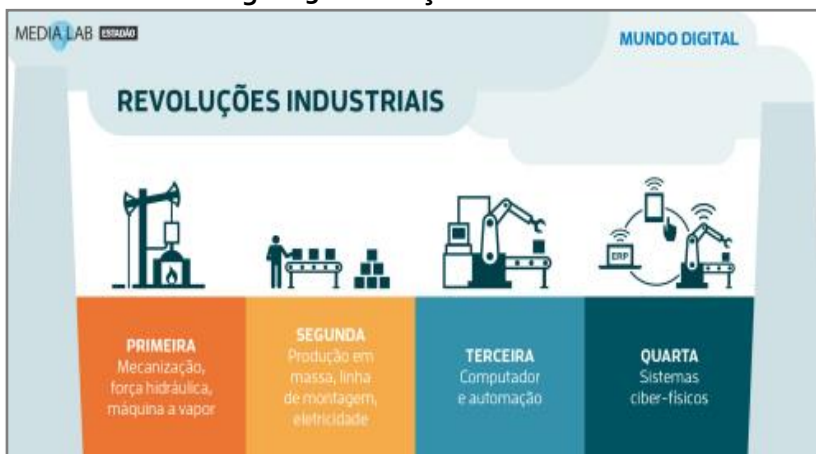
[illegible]

MEDIA LAB ESTADÃO

MUNDO DIGITAL

REVOLUÇÕES INDUSTRIAIS

ERP

PRIMEIRA
Mecanização, força hidráulica, máquina a vapor

SEGUNDA
Produção em massa, linha de montagem, eletricidade

TERCEIRA
Computador e automação

QUARTA
Sistemas ciber-físicos